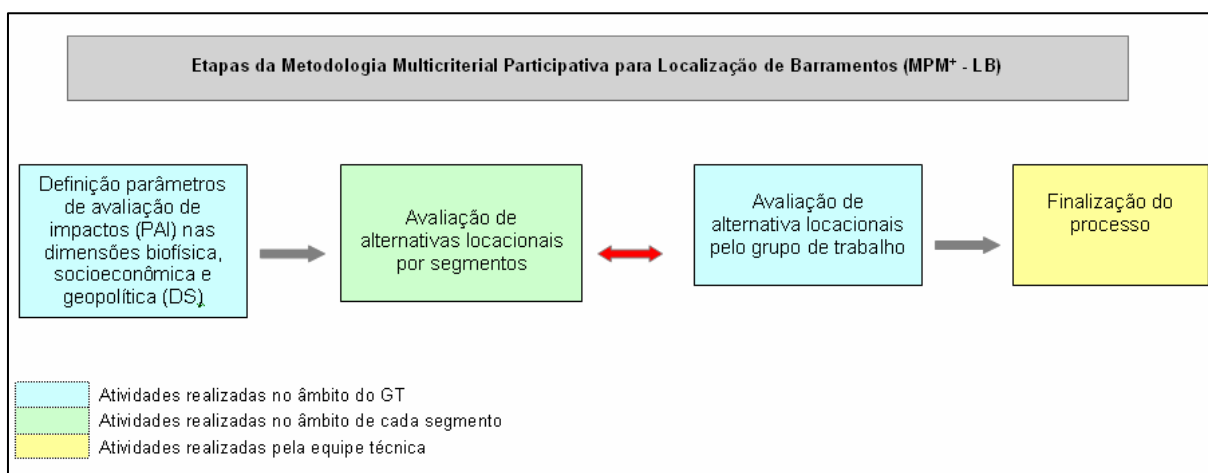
Etapas da Metodologia Multicriterial Participativa para Localização de Barramentos (MPM⁺ - LB)

Definição parâmetros de avaliação de impactos (PAI) nas dimensões biofísica, socioeconômica e geopolítica (DS)

Avaliação de alternativas locacionais por segmentos

Avaliação de alternativa locacionais pelo grupo de trabalho

Finalização do processo

Atividades realizadas no âmbito do GT
Atividades realizadas no âmbito de cada segmento
Atividades realizadas pela equipe técnica